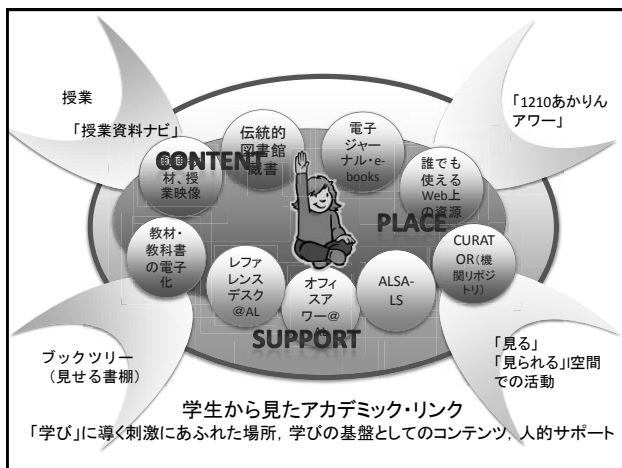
授業

「授業資料ナビ」

電子教材、授業映像

CONTENT

伝統的図書館蔵書

電子ジャーナル・e-books

「1210あかりんアワー」

誰でも使えるWeb上の資源

PLACE

CURATOR(機関リポジトリ)

教材・教科書の電子化

レファレンスデスク@AL

オフィスアワー@AL

ALSA-LS

SUPPORT

ブックツリー（見せる書棚）

「見る」「見られる」空間での活動

学生から見たアカデミック・リンク

「学び」に導く刺激にあふれた場所，学びの基盤としてのコンテンツ，人的サポート